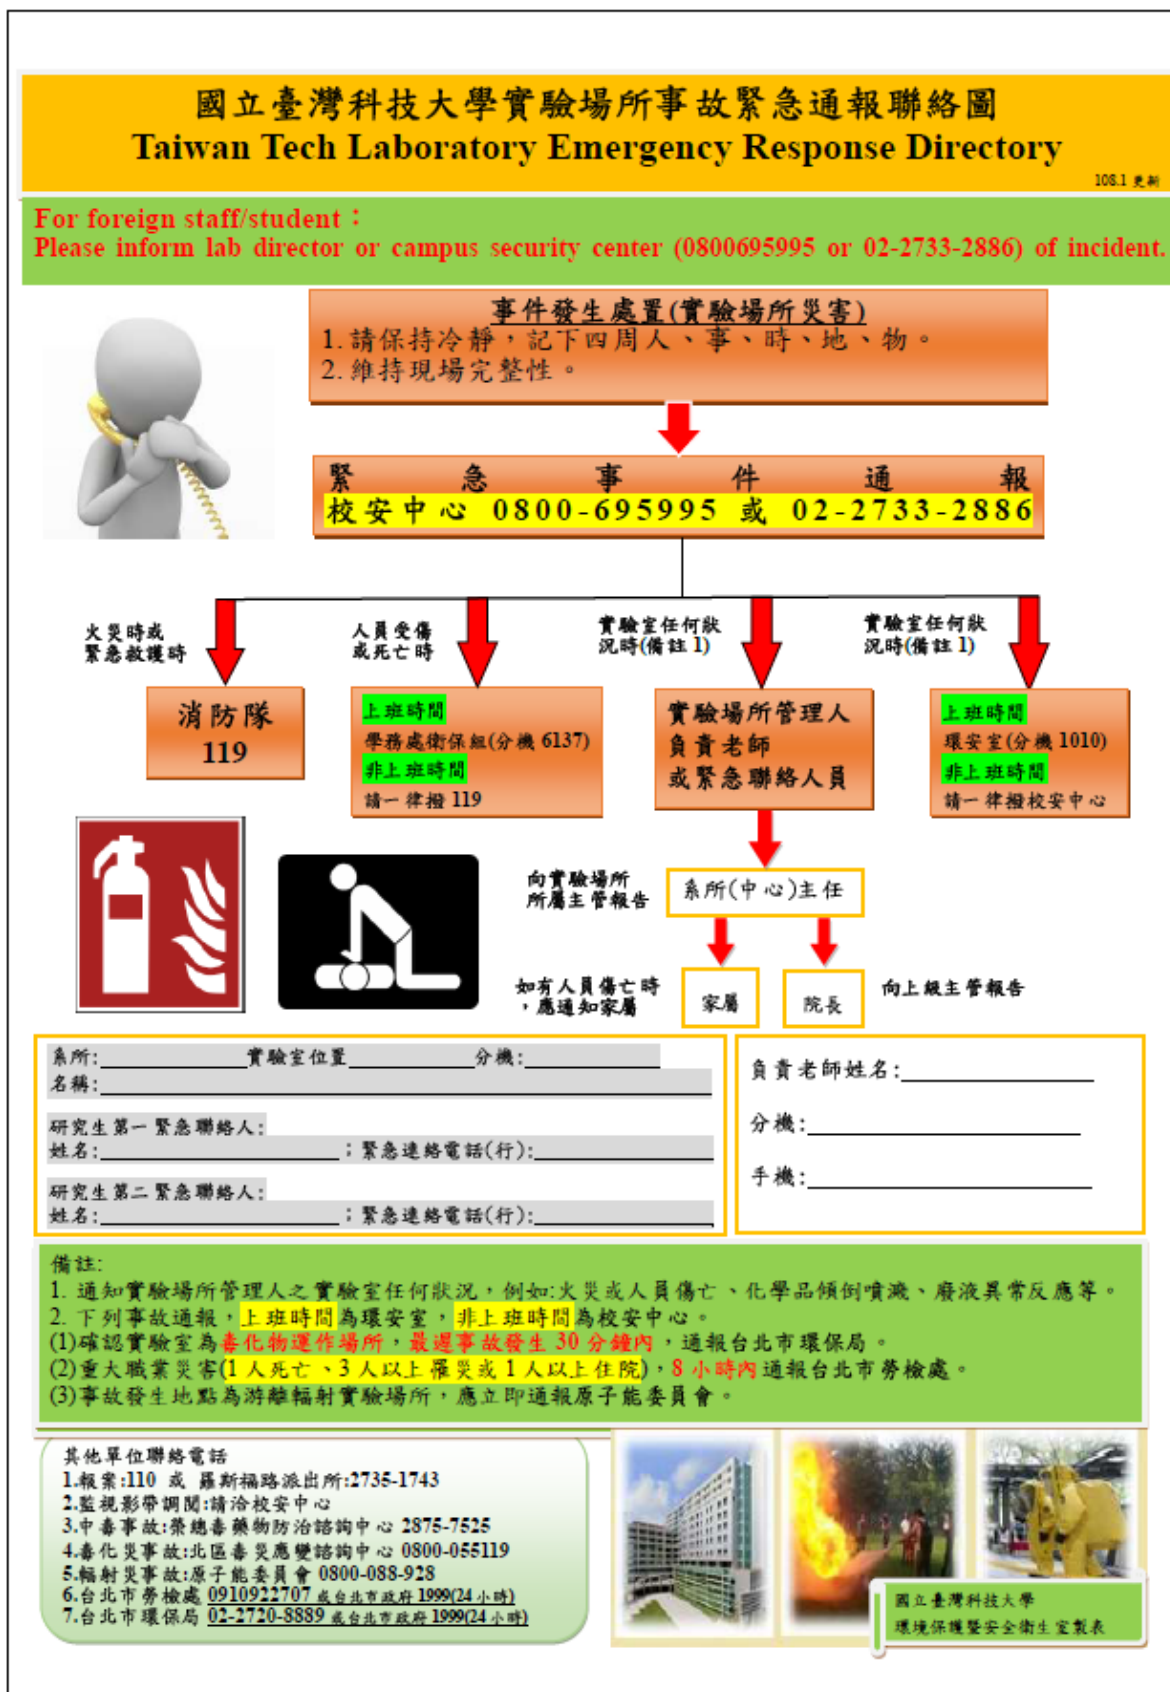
國立臺灣科技大學實驗場所事故緊急通報聯絡圖
Taiwan Tech Laboratory Emergency Response Directory
108.1 更新

For foreign staff/student：
Please inform lab director or campus security center (0800695995 or 02-2733-2886) of incident.

事件發生處置(實驗場所災害)
1. 請保持冷靜，記下四周人、事、時、地、物。
2. 維持現場完整性。

緊急事件通報
校安中心 0800-695995 或 02-2733-2886

火災時或緊急救護時

消防隊
119

人員受傷或死亡時

上班時間
學務處衛保組(分機 6137)
非上班時間
請一律撥 119

實驗室任何狀況時(備註 1)

實驗場所管理人
負責老師
或緊急聯絡人員

實驗室任何狀況時(備註 1)

上班時間
環安室(分機 1010)
非上班時間
請一律撥校安中心

向實驗場所所屬主管報告

系所(中心)主任

如有人員傷亡時，應通知家屬

家屬

院長

向上級主管報告

系所:____________實驗室位置____________分機:____________
名稱:____________
研究生第一緊急聯絡人:
姓名:____________；緊急連絡電話(行):____________
研究生第二緊急聯絡人:
姓名:____________；緊急連絡電話(行):____________

負責老師姓名:____________
分機:____________
手機:____________

備註:
1. 通知實驗場所管理人之實驗室任何狀況，例如:火災或人員傷亡、化學品傾倒噴濺、廢液異常反應等。
2. 下列事故通報，上班時間為環安室，非上班時間為校安中心。
(1)確認實驗室為毒化物運作場所，最遲事故發生 30 分鐘內，通報台北市環保局。
(2)重大職業災害(1 人死亡、3 人以上罹災或 1 人以上住院)，8 小時內通報台北市勞檢處。
(3)事故發生地點為游離輻射實驗場所，應立即通報原子能委員會。

其他單位聯絡電話
1.報案:110 或 羅斯福路派出所:2735-1743
2.監視影帶調閱:請洽校安中心
3.中毒事故:榮總毒藥物防治諮詢中心 2875-7525
4.毒化災事故:北區毒災應變諮詢中心 0800-055119
5.輻射災事故:原子能委員會 0800-088-928
6.台北市勞檢處 0910922707 或台北市政府 1999(24 小時)
7.台北市環保局 02-2720-8889 或台北市政府 1999(24 小時)

國立臺灣科技大學
環境保護暨安全衛生室製表